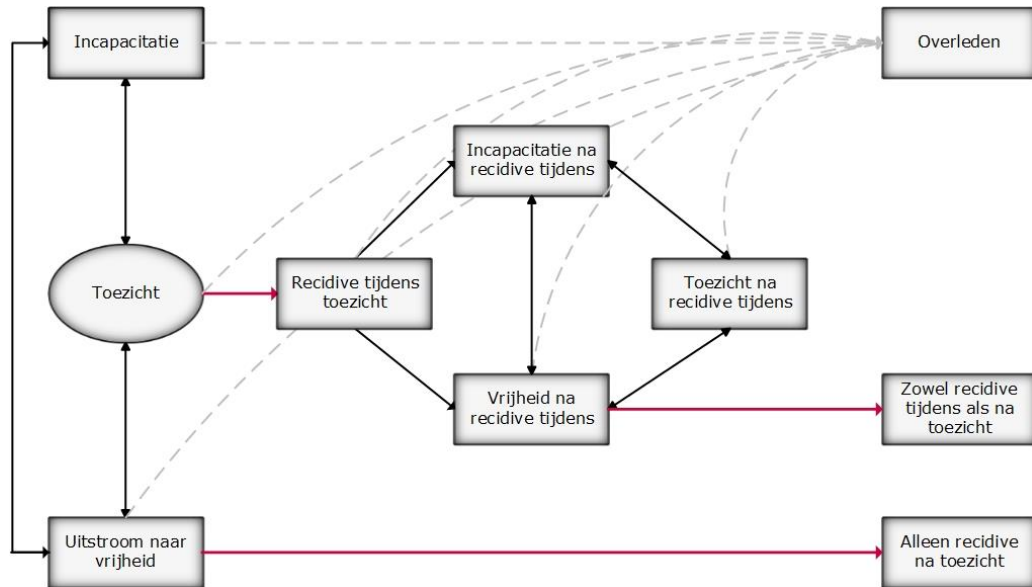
Incapacitatie

Overleden

Incapacitatie na recidive tijdens

Toezicht

Recidive tijdens toezicht

Toezicht na recidive tijdens

Vrijheid na recidive tijdens

Zowel recidive tijdens als na toezicht

Uitstroom naar vrijheid

Alleen recidive na toezicht